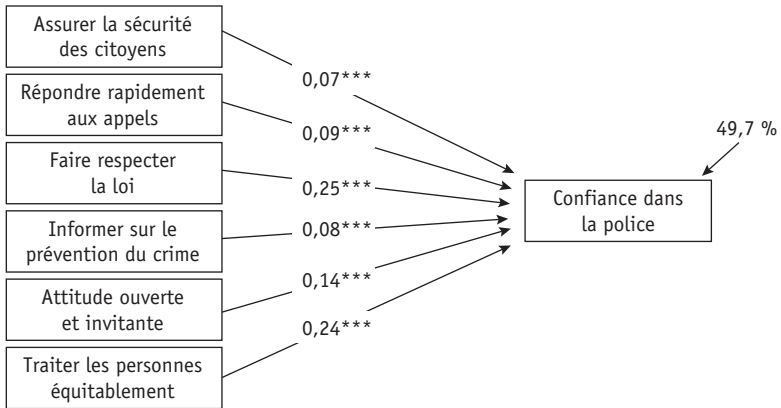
Assurer la sécurité des citoyens

Répondre rapidement aux appels

Faire respecter la loi

Informer sur le prévention du crime

Attitude ouverte et invitante

Traiter les personnes équitablement

0,07***

0,09***

0,25***

0,08***

0,14***

0,24***

49,7 %

Confiance dans la police